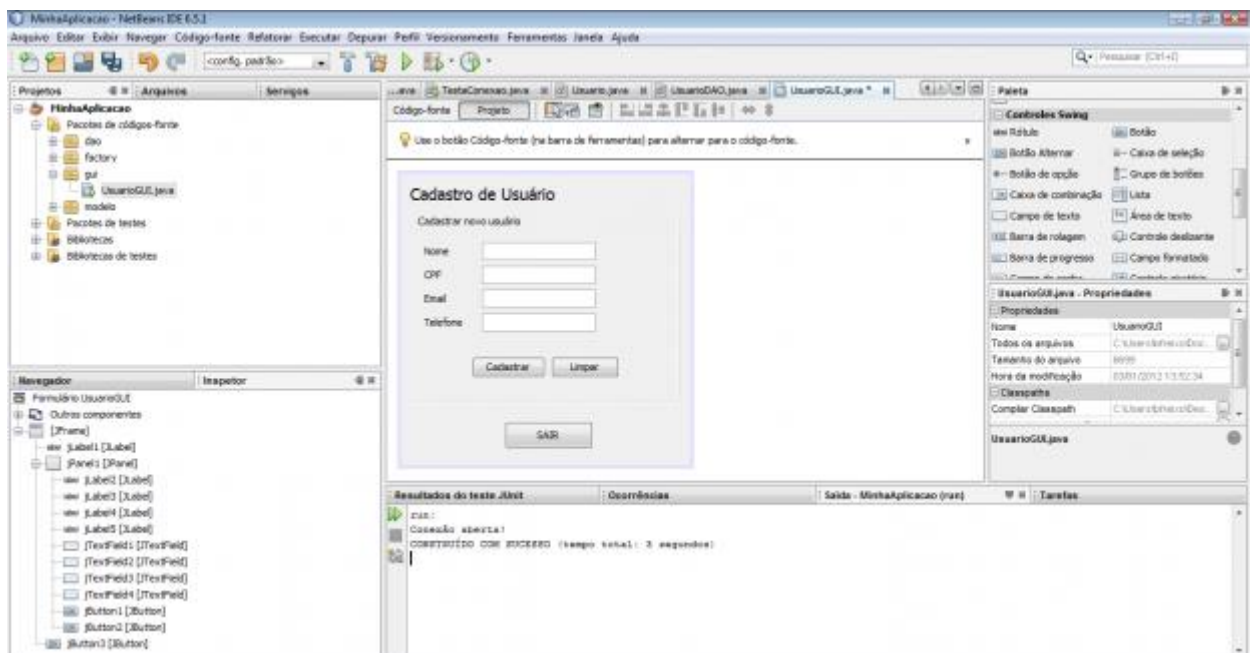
MinhaAplicacao - NetBeans IDE 6.5.1

Arquivo Editar Exibir Navegar Código-fonte Refatorar Executar Depurar Perfil Versionamento Ferramentas Janela Ajuda

<config. padrão>

Pesquisar (Ctrl+I)

Projetos Arquivos Serviços

MinhaAplicacao
Pacotes de códigos-fonte
dao
factory
gui
UsuarioGUI.java
modelo
Pacotes de testes
Bibliotecas
Bibliotecas de testes

...ava TesteConexao.java Usuario.java UsuarioDAO.java UsuarioGUI.java *

Código-fonte Projeto

Use o botão Código-fonte (na barra de ferramentas) para alternar para o código-fonte.

Cadastro de Usuário

Cadastrar novo usuário

Nome

CPF

Email

Telefone

Cadastrar Limpar

SAIR

Paleta

Controles Swing

Rótulo Botão
Botão Alternar Caixa de seleção
Botão de opção Grupo de botões
Caixa de combinação Lista
Campo de texto Área de texto
Barra de rolagem Controle deslizante
Barra de progresso Campo formatado

UsuarioGUI.java - Propriedades

Propriedades

| Nome | UsuarioGUI |
|---|---|
| Todos os arquivos | C:\Users\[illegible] |
| Tamanho do arquivo | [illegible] |
| Hora da modificação | 03/01/2012 13:52:34 |

Classpaths

| Compilar Classpath | C:\Users\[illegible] |
|---|---|

UsuarioGUI.java

Navegador Inspetor

Formulário UsuarioGUI
Outros componentes
[JFrame]
jLabel1 [JLabel]
jPanel1 [JPanel]
jLabel2 [JLabel]
jLabel3 [JLabel]
jLabel4 [JLabel]
jLabel5 [JLabel]
jTextField1 [JTextField]
jTextField2 [JTextField]
jTextField3 [JTextField]
jTextField4 [JTextField]
jButton1 [JButton]
jButton2 [JButton]
jButton3 [JButton]

Resultados do teste JUnit Ocorrências Saída - MinhaAplicacao (run) Tarefas

run:
Conexão aberta!
CONSTRUÍDO COM SUCESSO (tempo total: 3 segundos)